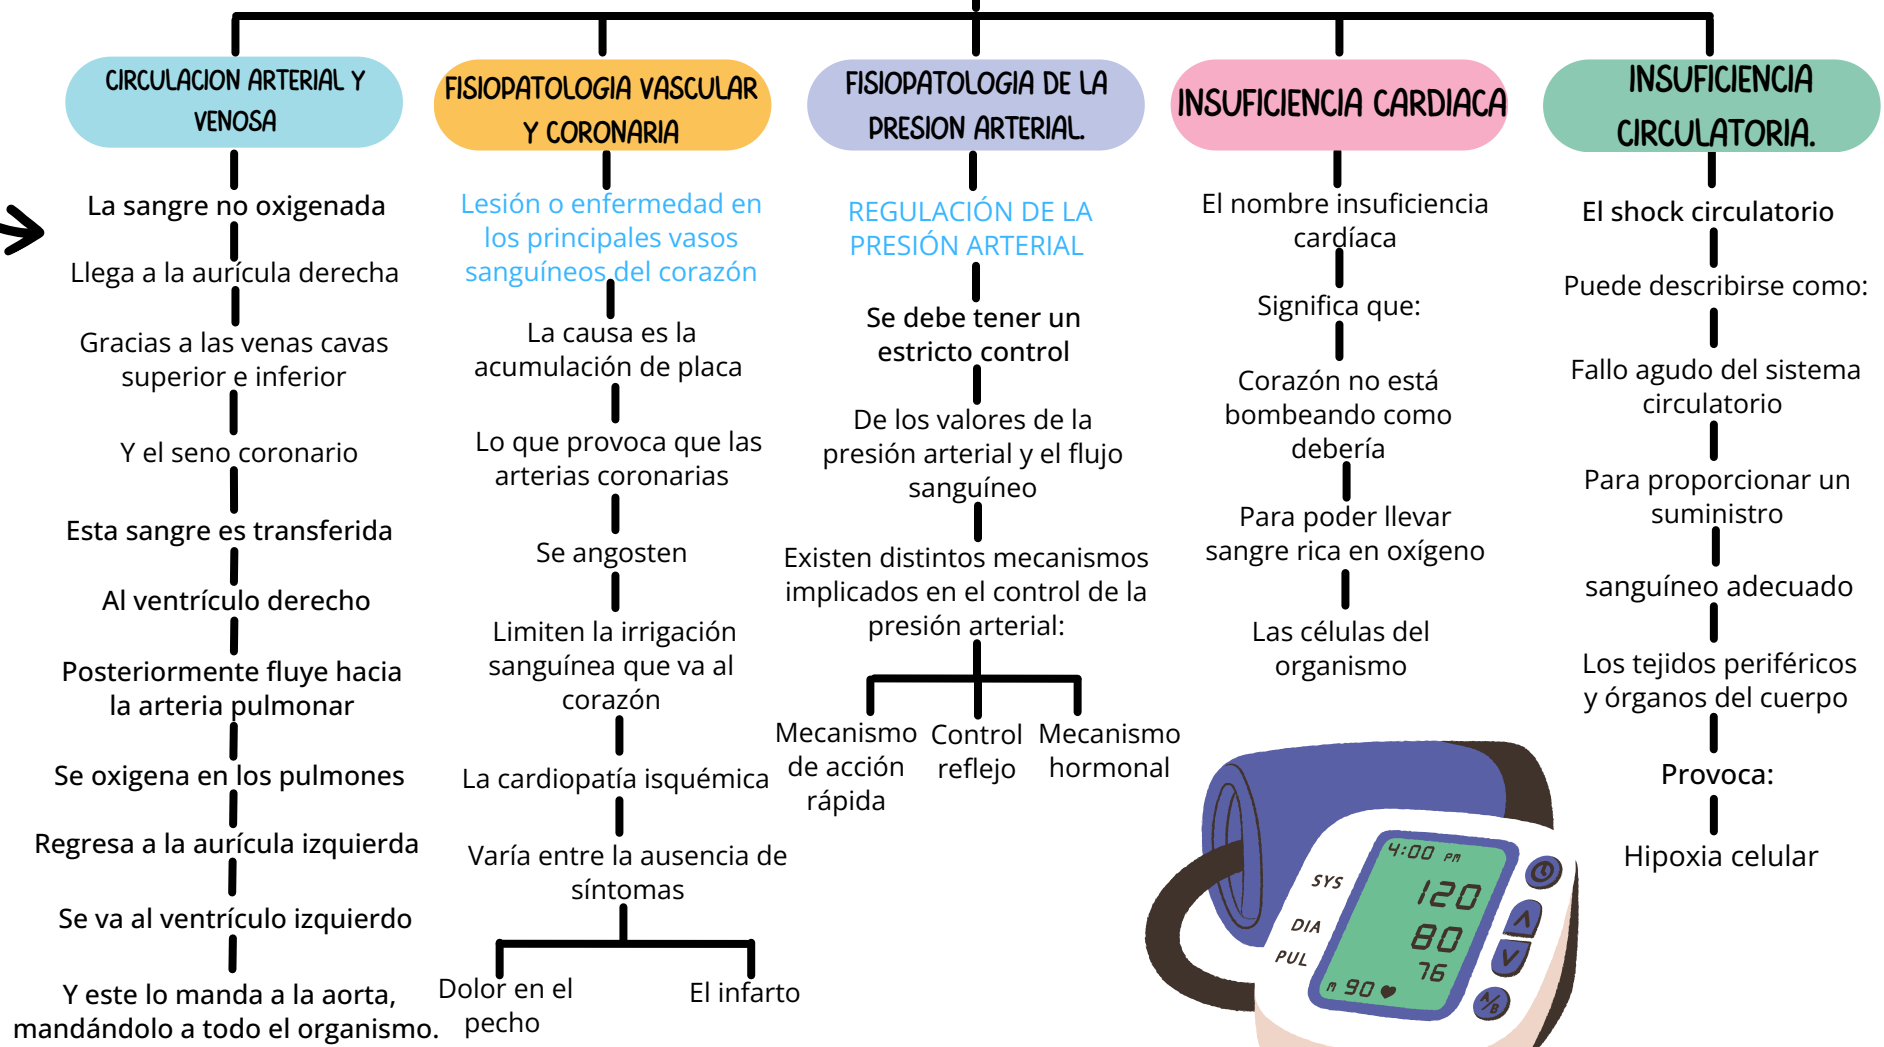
CIRCULACION ARTERIAL Y VENOSA

La sangre no oxigenada

Llega a la aurícula derecha

Gracias a las venas cavas superior e inferior

Y el seno coronario

Esta sangre es transferida

Al ventrículo derecho

Posteriormente fluye hacia la arteria pulmonar

Se oxigena en los pulmones

Regresa a la aurícula izquierda

Se va al ventrículo izquierdo

Y este lo manda a la aorta, mandándolo a todo el organismo.

FISIOPATOLOGIA VASCULAR Y CORONARIA

Lesión o enfermedad en los principales vasos sanguíneos del corazón

La causa es la acumulación de placa

Lo que provoca que las arterias coronarias

Se angosten

Limiten la irrigación sanguínea que va al corazón

La cardiopatía isquémica

Varía entre la ausencia de síntomas

Dolor en el pecho

El infarto

FISIOPATOLOGIA DE LA PRESION ARTERIAL

REGULACIÓN DE LA PRESIÓN ARTERIAL

Se debe tener un estricto control

De los valores de la presión arterial y el flujo sanguíneo

Existen distintos mecanismos implicados en el control de la presión arterial:

Mecanismo de acción rápida

Control reflejo

Mecanismo hormonal

INSUFICIENCIA CARDIACA

El nombre insuficiencia cardíaca

Significa que:

Corazón no está bombeando como debería

Para poder llevar sangre rica en oxígeno

Las células del organismo

INSUFICIENCIA CIRCULATORIA.

El shock circulatorio

Puede describirse como:

Fallo agudo del sistema circulatorio

Para proporcionar un suministro

sanguíneo adecuado

Los tejidos periféricos y órganos del cuerpo

Provoca:

Hipoxia celular

4:00 PM
SYS 120
DIA 80
PUL 76
90